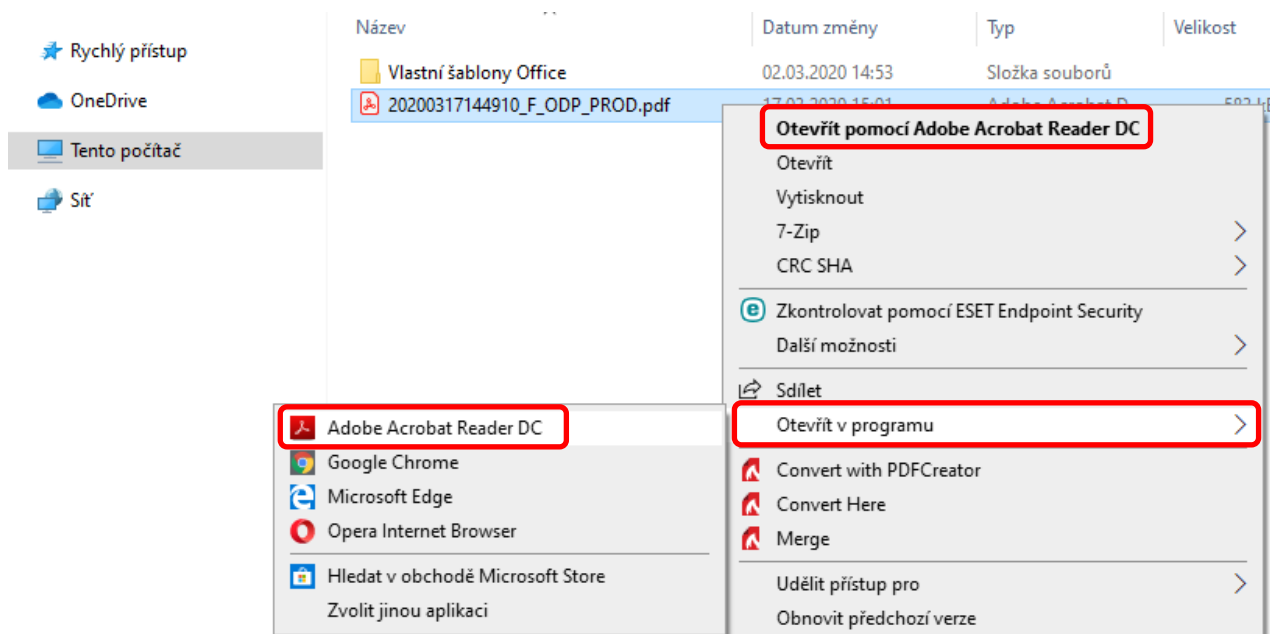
Rychlý přístup
OneDrive
Tento počítač
Síť

| Název | Datum změny | Typ | Velikost |
|---|---|---|---|
| Vlastní šablony Office | 02.03.2020 14:53 | Složka souborů | |
| 20200317144910_F_ODP_PROD.pdf | 17.03.2020 15:01 | Adobe Acrobat D | 583 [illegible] |

Otevřít pomocí Adobe Acrobat Reader DC
Otevřít
Vytisknout
7-Zip
CRC SHA
Zkontrolovat pomocí ESET Endpoint Security
Další možnosti
Sdílet
Otevřít v programu
Convert with PDFCreator
Convert Here
Merge
Udělit přístup pro
Obnovit předchozí verze

Adobe Acrobat Reader DC
Google Chrome
Microsoft Edge
Opera Internet Browser
Hledat v obchodě Microsoft Store
Zvolit jinou aplikaci